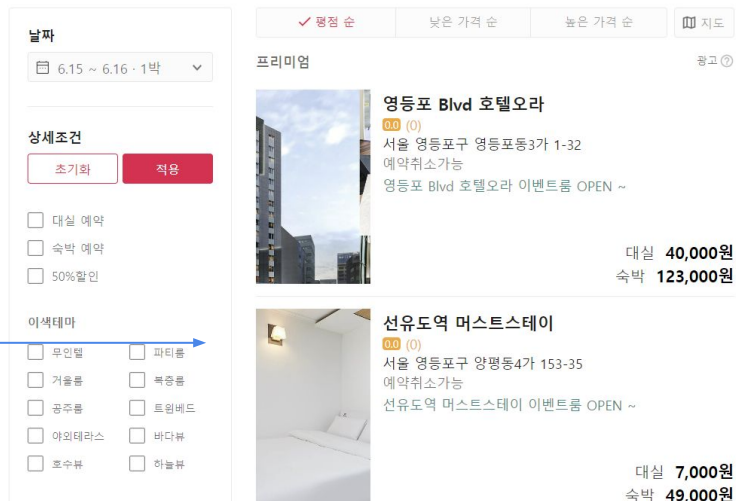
날짜

6.15 ~ 6.16 · 1박

상세조건

초기화

적용

대실 예약

숙박 예약

50%할인

이색테마

무인텔

파티룸

거울룸

복층룸

공주룸

트윈베드

야외테라스

바다뷰

호수뷰

하늘뷰

✓ 평점 순

낮은 가격 순

높은 가격 순

지도

프리미엄

광고

영등포 Blvd 호텔오라

0.0 (0)

서울 영등포구 영등포동3가 1-32

예약취소가능

영등포 Blvd 호텔오라 이벤트룸 OPEN ~

대실 40,000원

숙박 123,000원

선유도역 머스트스테이

0.0 (0)

서울 영등포구 양평동4가 153-35

예약취소가능

선유도역 머스트스테이 이벤트룸 OPEN ~

대실 7,000원

숙박 49,000원